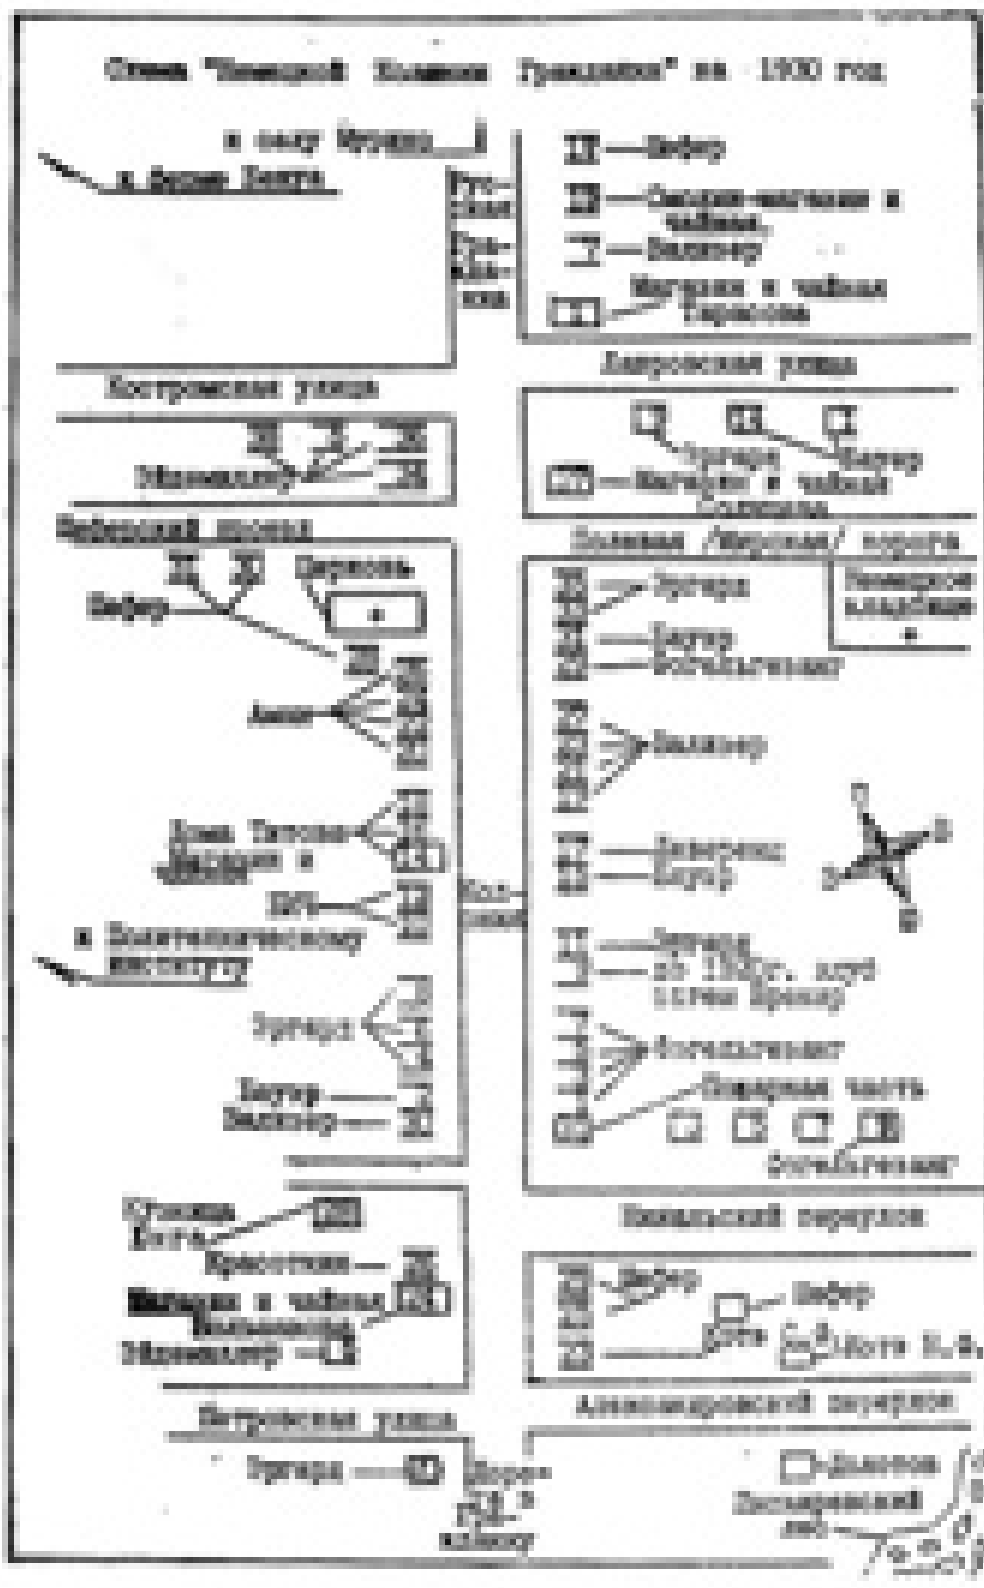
Схема "Немецкой Колонии Гуниллово" на 1930 год

в село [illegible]

в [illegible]

Русская

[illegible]

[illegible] — Шефер

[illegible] — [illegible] в чайная

— Вальтер

Магазин и чайная Тарасова

Костромская улица

Лавровская улица

Мильмайер

Эргарт

Шауер

Магазин и чайная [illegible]

Набережный проезд

Церковь

Шефер

Полевая /Широкая/ дорога

Эргарт

Немецкое кладбище

Шауер

Готтельгеймер

Аммон

Вальтер

Дома Титова магазин и чайная

Вальтер

Шауер

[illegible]

в Политехническому институту

Эргарт

до 1930 г. клуб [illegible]

Эргарт

Готтельгеймер

Пожарная часть

Шауер

Вальтер

Готтельгеймер

Столица Бога

Ильинский переулок

Красотская

Шефер

Шефер

Магазин и чайная Вальтера

Мильмайер

Бота

Бота Е.В.

Александровский переулок

Петровская улица

Эргарт

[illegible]

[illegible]

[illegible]